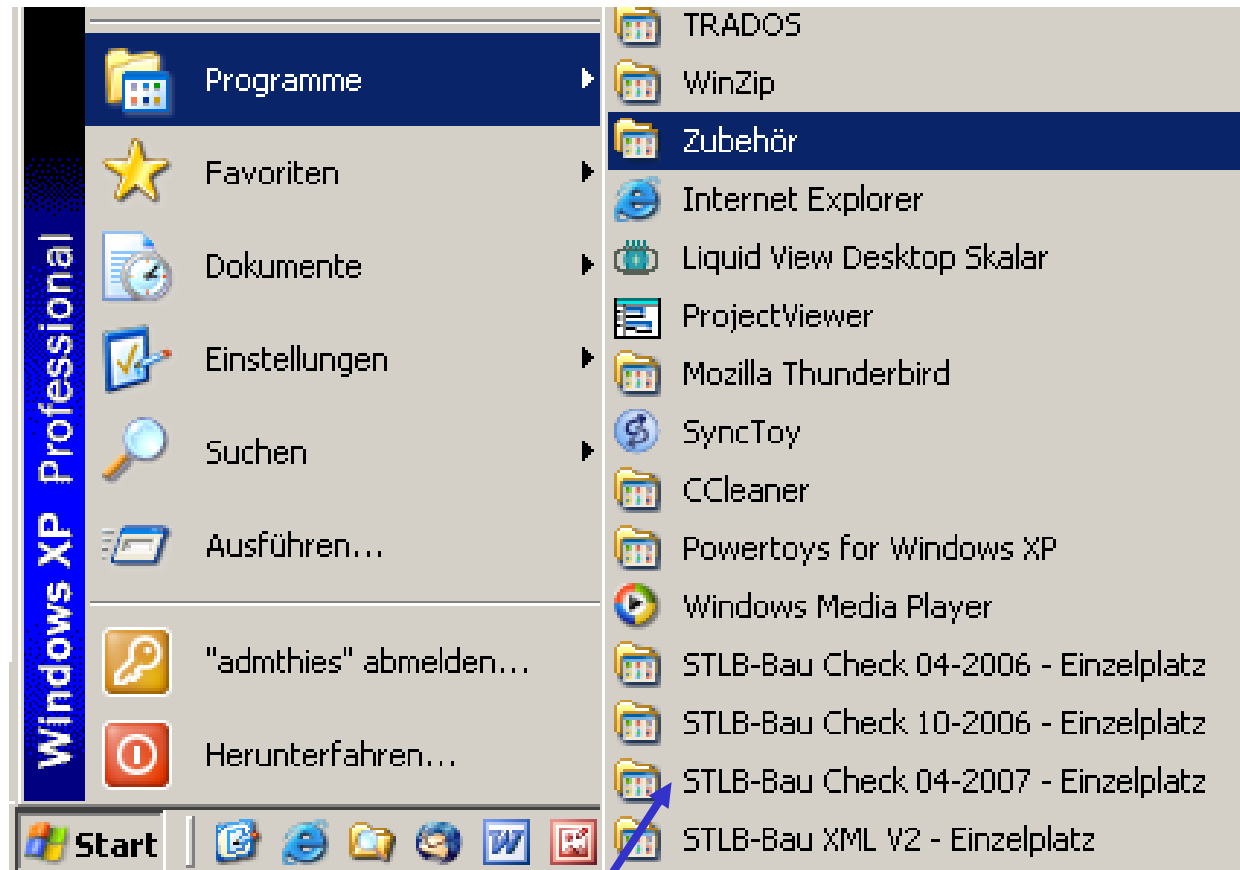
Windows XP Professional

Programme
Favoriten
Dokumente
Einstellungen
Suchen
Ausführen...
"admthies" abmelden...
Herunterfahren...

Start

TRADOS
WinZip
Zubehör
Internet Explorer
Liquid View Desktop Skalar
ProjectViewer
Mozilla Thunderbird
SyncToy
CCleaner
Powertoys for Windows XP
Windows Media Player
STLB-Bau Check 04-2006 - Einzelplatz
STLB-Bau Check 10-2006 - Einzelplatz
STLB-Bau Check 04-2007 - Einzelplatz
STLB-Bau XML V2 - Einzelplatz